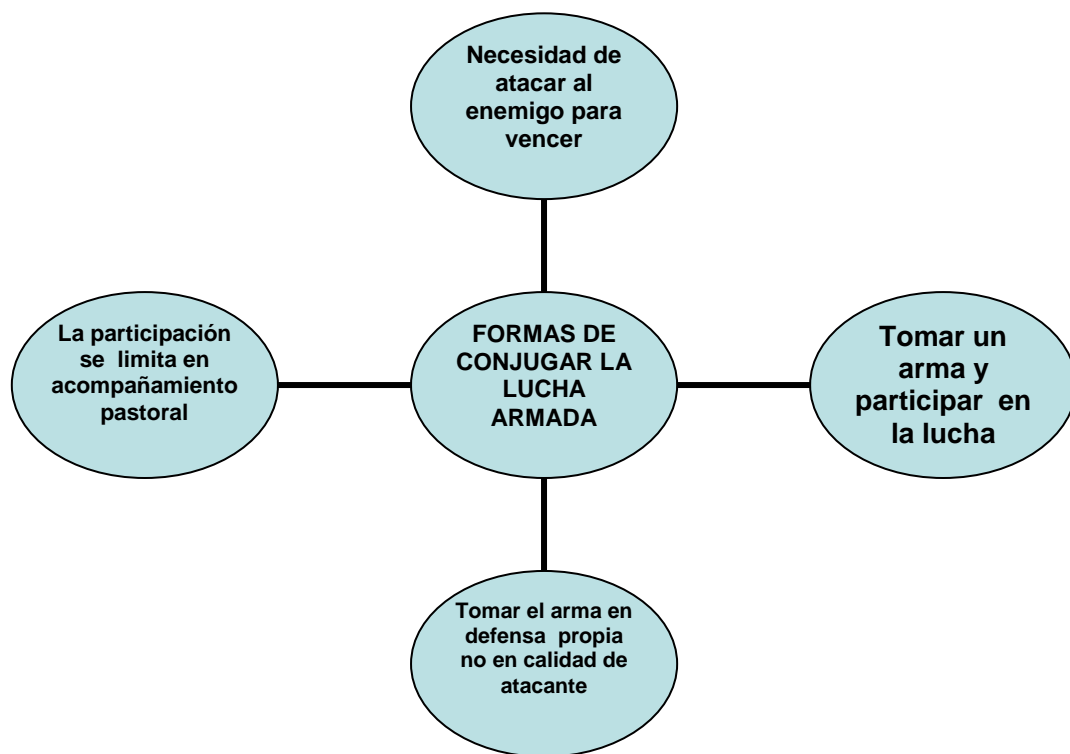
Necesidad de atacar al enemigo para vencer

La participación se limita en acompañamiento pastoral

FORMAS DE CONJUGAR LA LUCHA ARMADA

Tomar un arma y participar en la lucha

Tomar el arma en defensa propia no en calidad de atacante